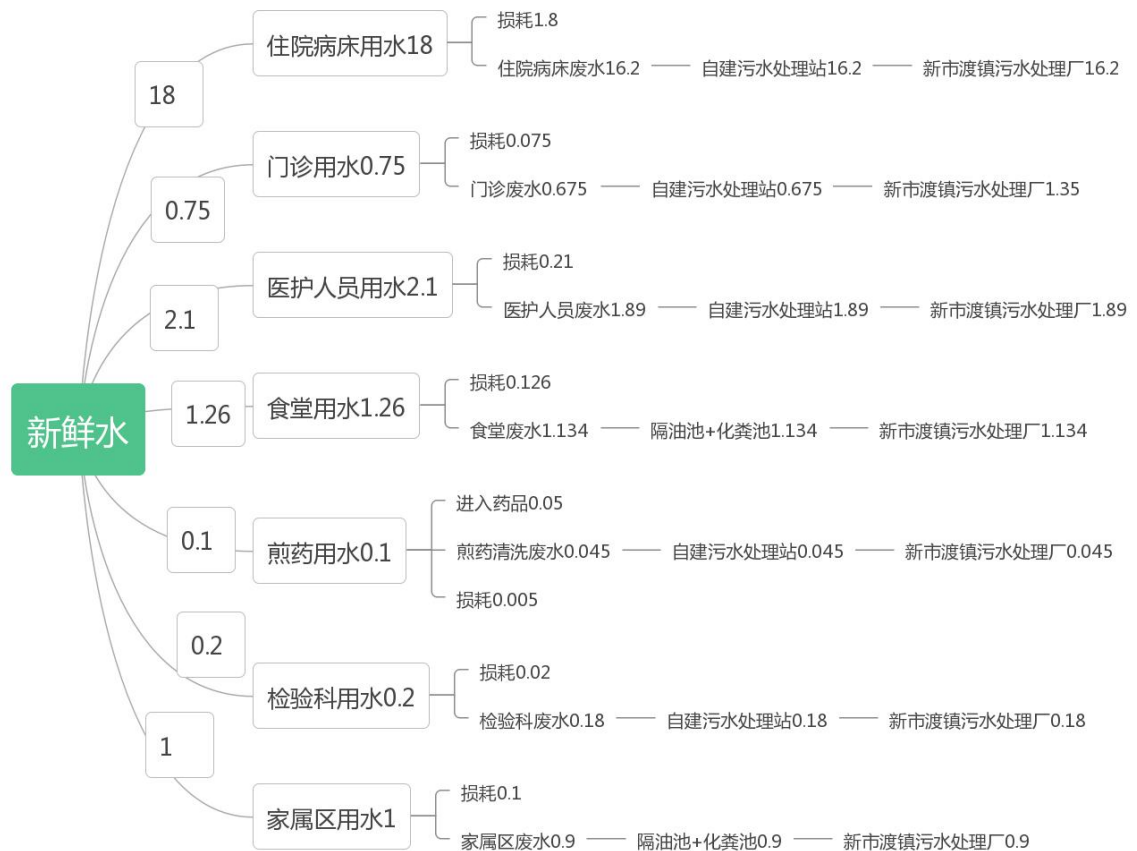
新鲜水

18
住院病床用水18
损耗1.8
住院病床废水16.2 自建污水处理站16.2 新市渡镇污水处理厂16.2

0.75
门诊用水0.75
损耗0.075
门诊废水0.675 自建污水处理站0.675 新市渡镇污水处理厂1.35

2.1
医护人员用水2.1
损耗0.21
医护人员废水1.89 自建污水处理站1.89 新市渡镇污水处理厂1.89

1.26
食堂用水1.26
损耗0.126
食堂废水1.134 隔油池+化粪池1.134 新市渡镇污水处理厂1.134

0.1
煎药用水0.1
进入药品0.05
煎药清洗废水0.045 自建污水处理站0.045 新市渡镇污水处理厂0.045
损耗0.005

0.2
检验科用水0.2
损耗0.02
检验科废水0.18 自建污水处理站0.18 新市渡镇污水处理厂0.18

1
家属区用水1
损耗0.1
家属区废水0.9 隔油池+化粪池0.9 新市渡镇污水处理厂0.9